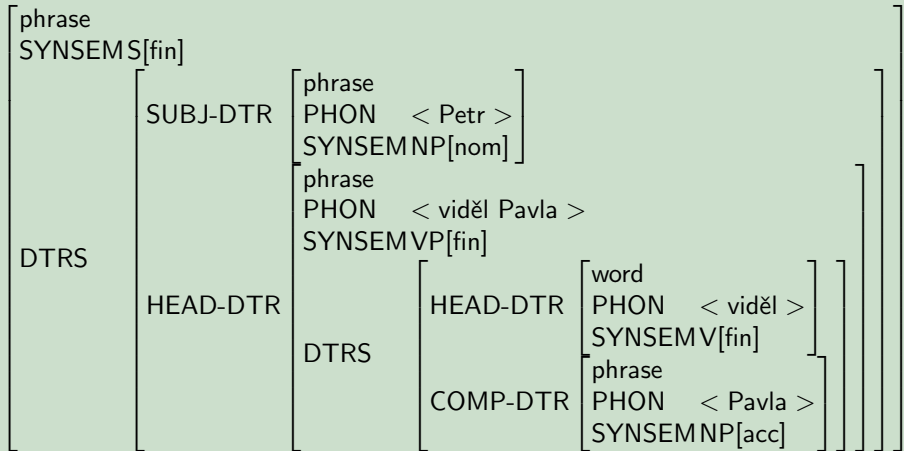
phrase
SYNSEM S[fin]

DTRS

SUBJ-DTR
phrase
PHON < Petr >
SYNSEM NP[nom]

HEAD-DTR
phrase
PHON < viděl Pavla >
SYNSEM VP[fin]

DTRS

HEAD-DTR
word
PHON < viděl >
SYNSEM V[fin]

COMP-DTR
phrase
PHON < Pavla >
SYNSEM NP[acc]